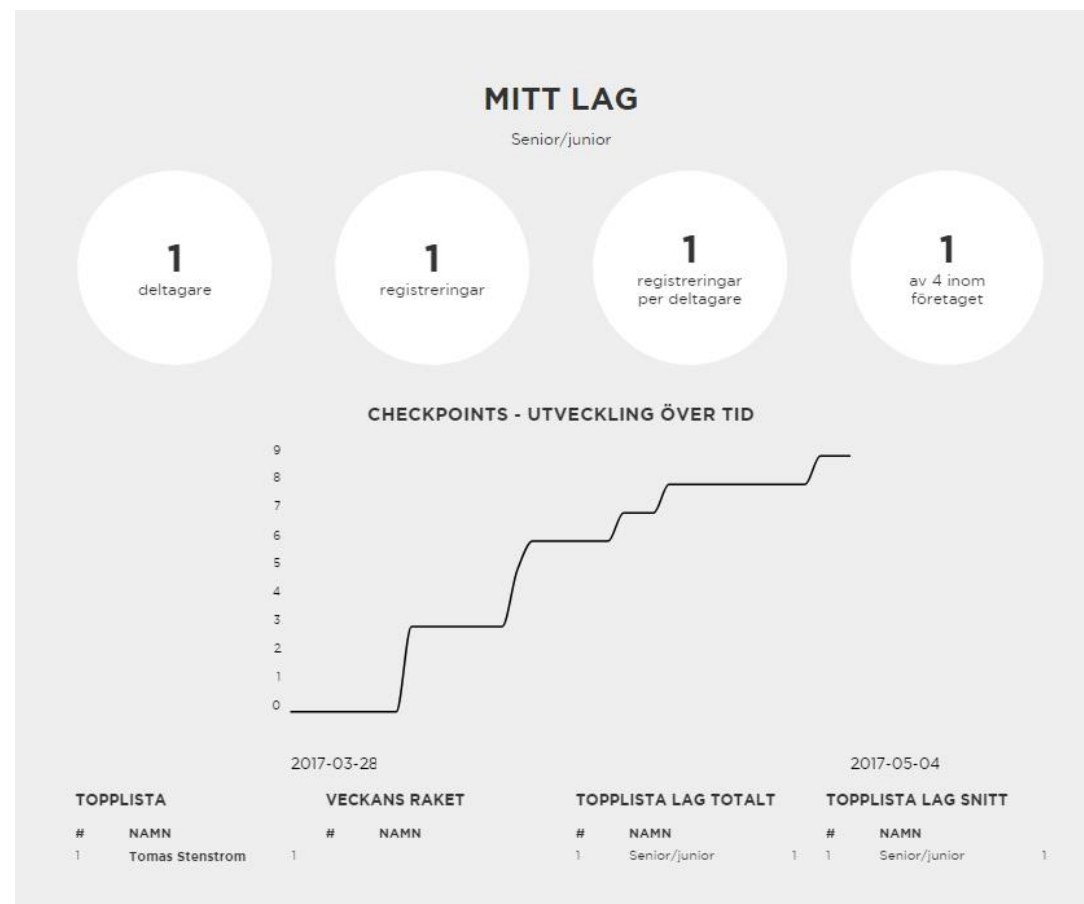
MITT LAG

Senior/junior

1
deltagare

1
registreringar

1
registreringar per deltagare

1
av 4 inom företaget

CHECKPOINTS - UTVECKLING ÖVER TID

9
8
7
6
5
4
3
2
1
0

2017-03-28

2017-05-04

TOPPLISTA

| # | NAMN | |
|---|---|---|
| 1 | Tomas Stenstrom | 1 |

VECKANS RAKET

| # | NAMN |
|---|---|

TOPPLISTA LAG TOTALT

| # | NAMN | |
|---|---|---|
| 1 | Senior/junior | 1 |

TOPPLISTA LAG SNITT

| # | NAMN | |
|---|---|---|
| 1 | Senior/junior | 1 |